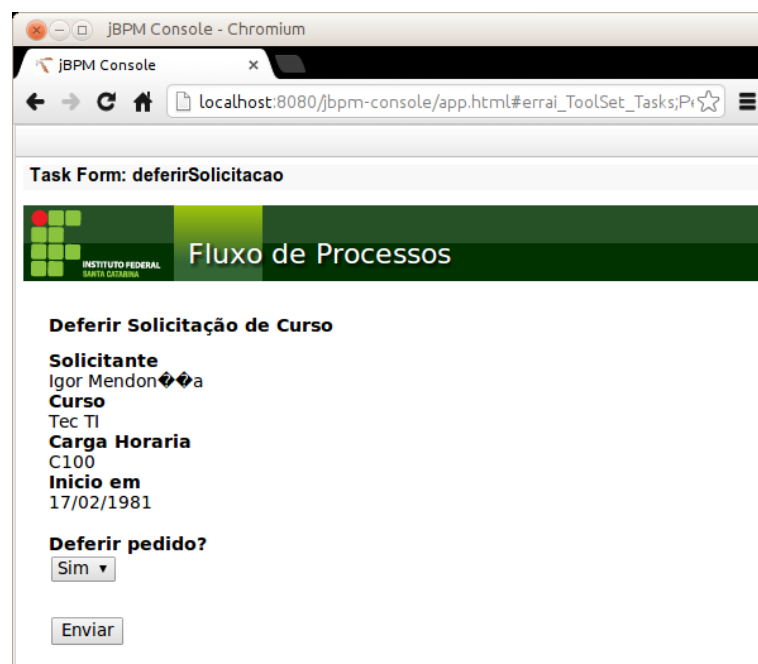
jBPM Console - Chromium

jBPM Console ×

localhost:8080/jbpm-console/app.html#errai_ToolSet_Tasks;P

Task Form: deferirSolicitacao

INSTITUTO FEDERAL
SANTA CATARINA

Fluxo de Processos

Deferir Solicitação de Curso

Solicitante
Igor Mendon��a
Curso
Tec TI
Carga Horaria
C100
Inicio em
17/02/1981

Deferir pedido?
Sim ▾

Enviar